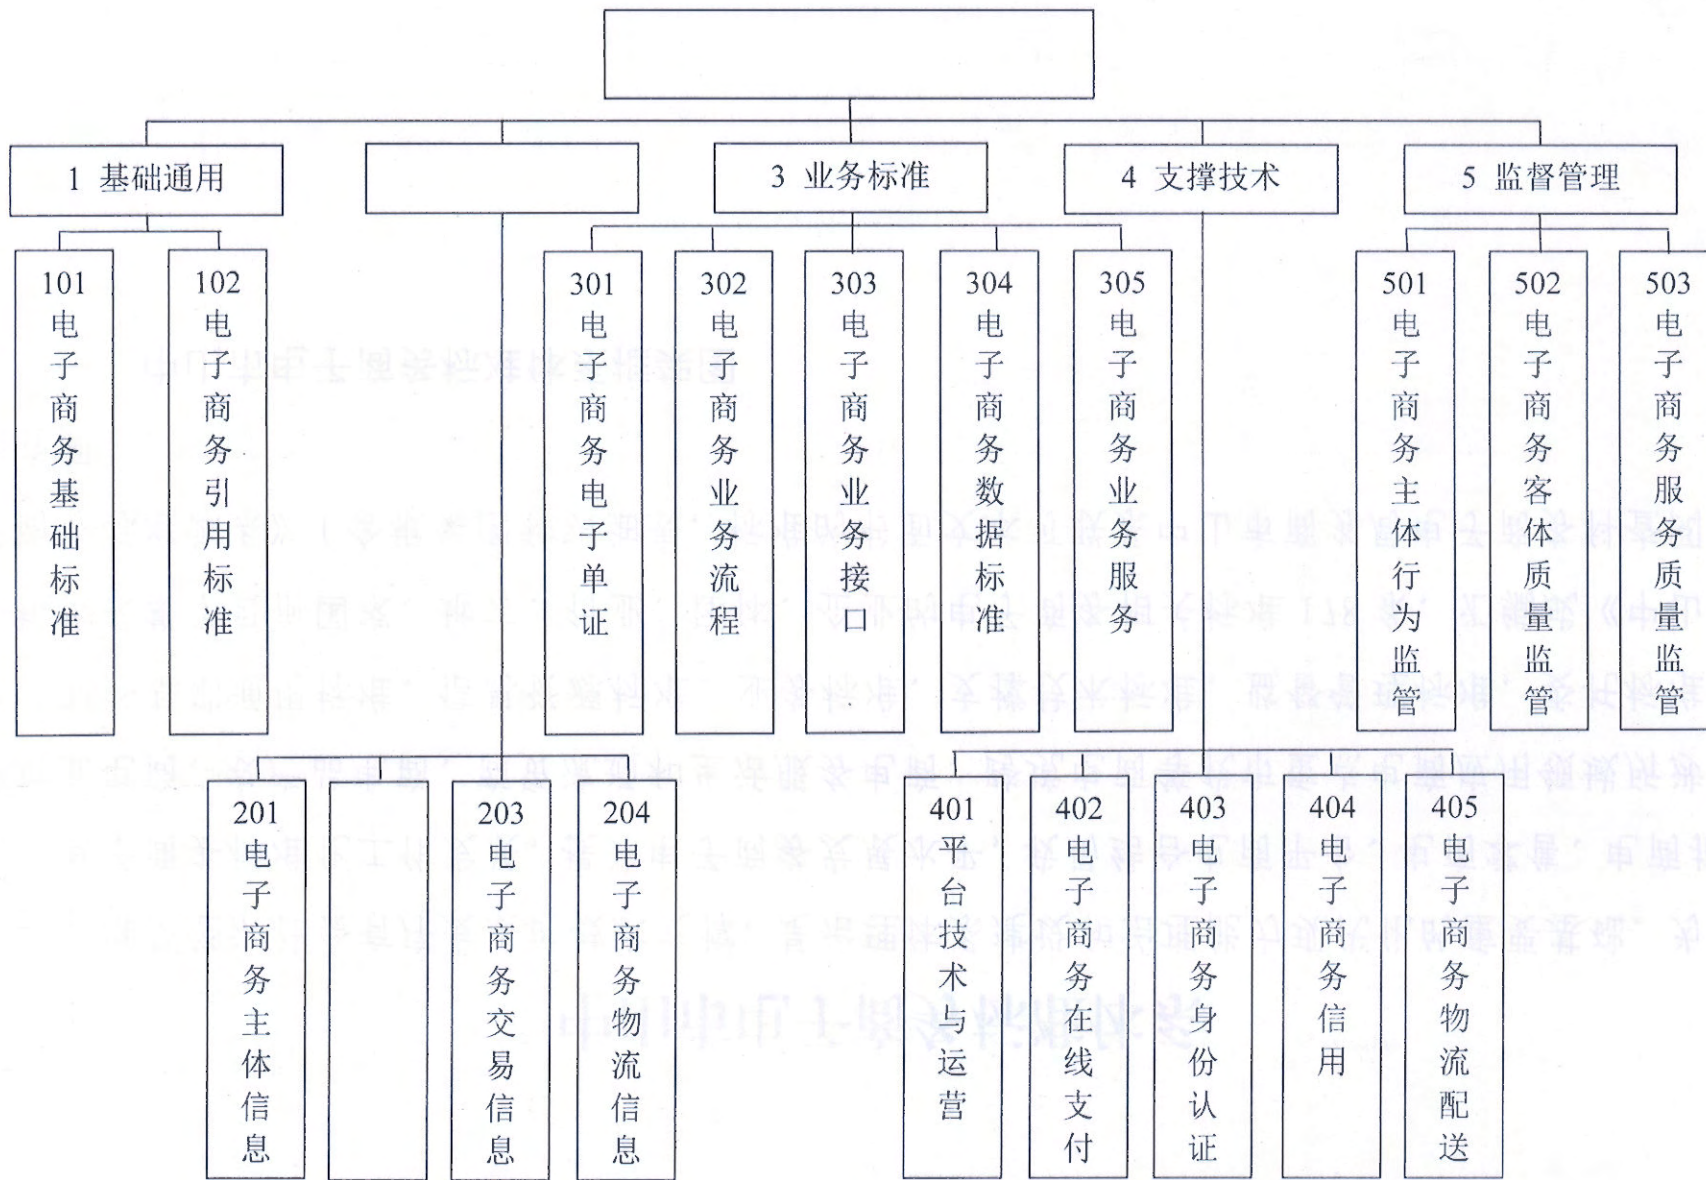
1 基础通用

3 业务标准

4 支撑技术

5 监督管理

101 电子商务基础标准

102 电子商务引用标准

301 电子商务电子单证

302 电子商务业务流程

303 电子商务业务接口

304 电子商务数据标准

305 电子商务业务服务

501 电子商务主体行为监管

502 电子商务客体质量监管

503 电子商务服务质量监管

201 电子商务主体信息

203 电子商务交易信息

204 电子商务物流信息

401 平台技术与运营

402 电子商务在线支付

403 电子商务身份认证

404 电子商务信用

405 电子商务物流配送